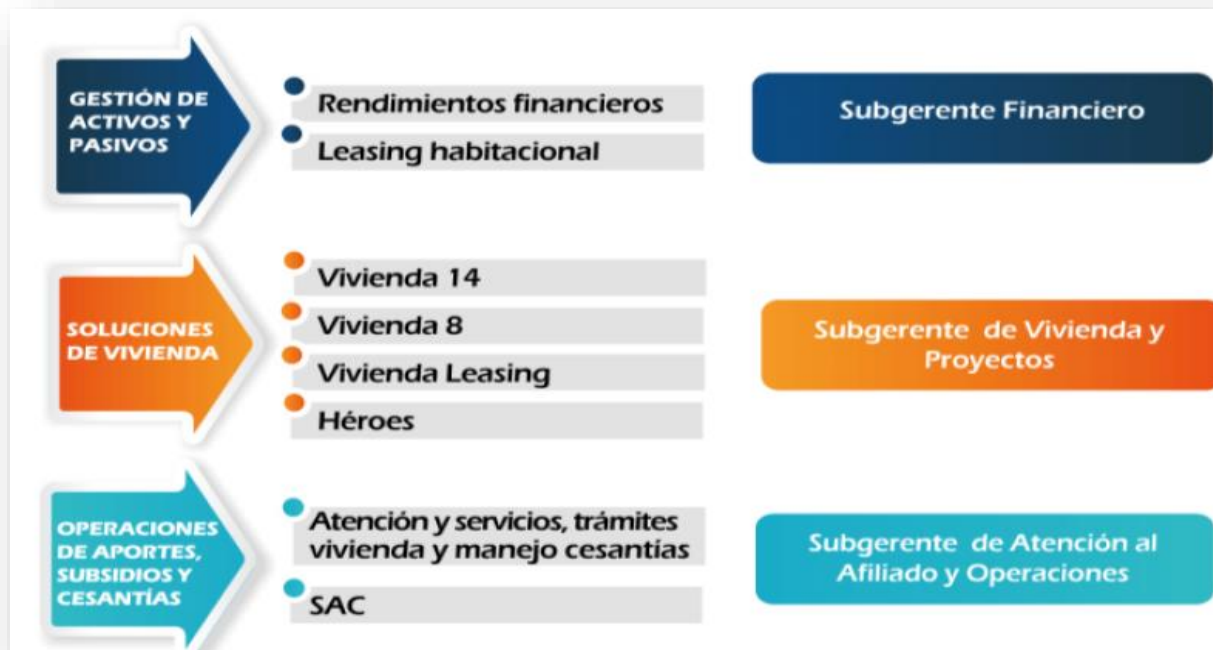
GESTIÓN DE ACTIVOS Y PASIVOS

Rendimientos financieros

Leasing habitacional

Subgerente Financiero

SOLUCIONES DE VIVIENDA

Vivienda 14

Vivienda 8

Vivienda Leasing

Héroes

Subgerente de Vivienda y Proyectos

OPERACIONES DE APORTES, SUBSIDIOS Y CESANTÍAS

Atención y servicios, trámites vivienda y manejo cesantías

SAC

Subgerente de Atención al Afiliado y Operaciones